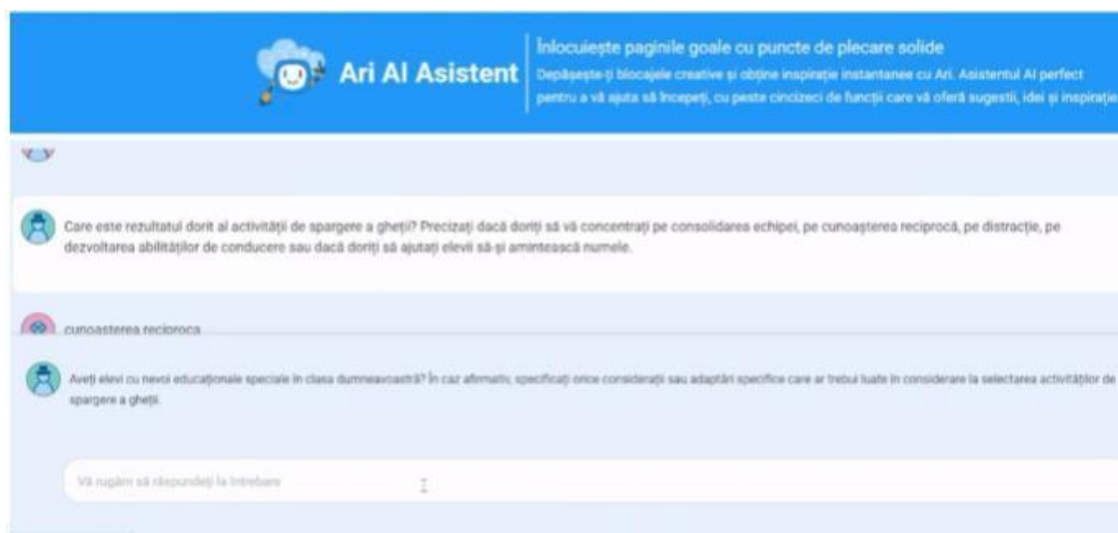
Ari AI Asistent

Înlocuiește paginile goale cu puncte de plecare solide

Depășește-ți blocajele creative și obține inspirație instantanee cu Ari. Asistentul AI perfect pentru a vă ajuta să începeți, cu peste cincizeci de funcții care vă oferă sugestii, idei și inspirație

Care este rezultatul dorit al activității de spargere a gheții? Precizați dacă doriți să vă concentrați pe consolidarea echipei, pe cunoașterea reciprocă, pe distracție, pe dezvoltarea abilităților de conducere sau dacă doriți să ajutați elevii să-și amintească numele.

cunoasterea reciproca

Aveți elevi cu nevoi educaționale speciale în clasa dumneavoastră? În caz afirmativ, specificați orice considerații sau adaptări specifice care ar trebui luate în considerare la selectarea activităților de spargere a gheții.

Vă rugăm să răspundeți la întrebare